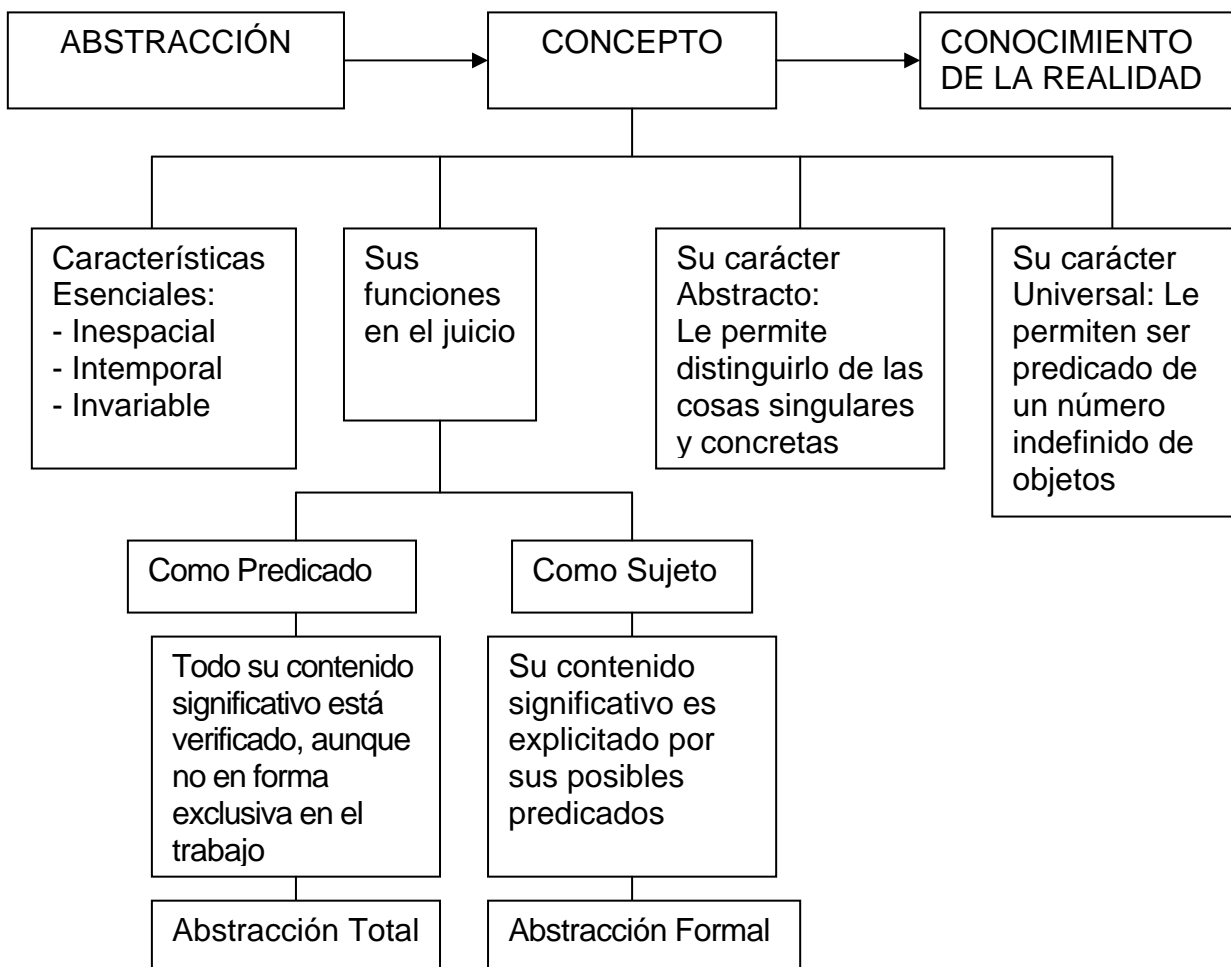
ABSTRACCIÓN

CONCEPTO

CONOCIMIENTO DE LA REALIDAD

Características Esenciales:
- Inespacial
- Intemporal
- Invariable

Sus funciones en el juicio

Su carácter Abstracto: Le permite distinguirlo de las cosas singulares y concretas

Su carácter Universal: Le permiten ser predicado de un número indefinido de objetos

Como Predicado

Como Sujeto

Todo su contenido significativo está verificado, aunque no en forma exclusiva en el trabajo

Su contenido significativo es explicitado por sus posibles predicados

Abstracción Total

Abstracción Formal